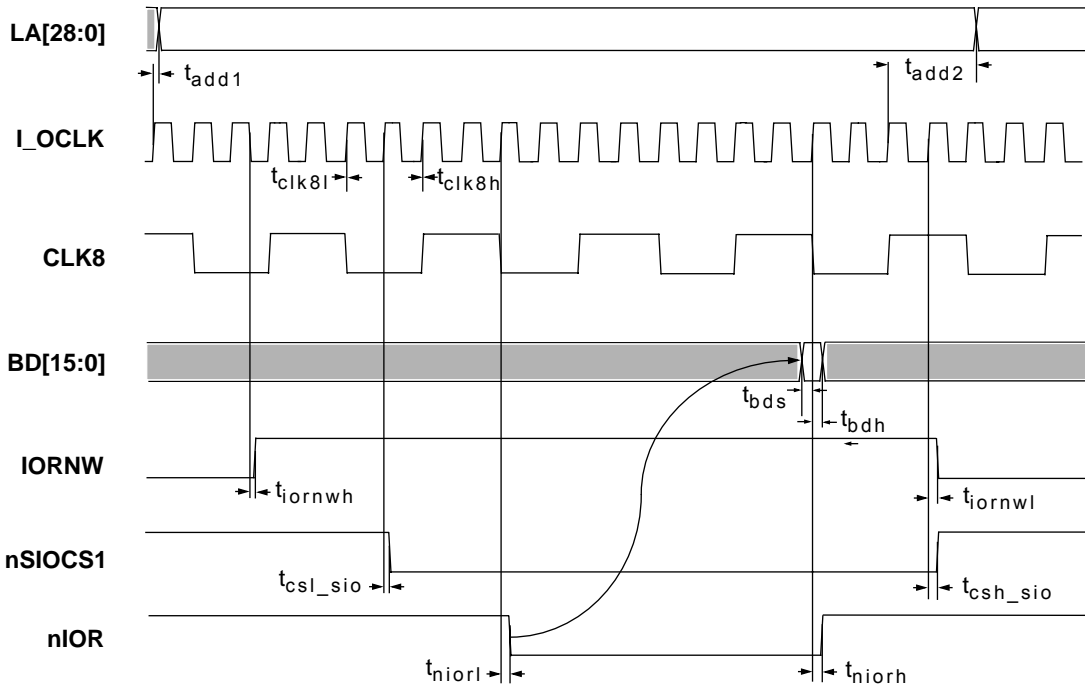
LA[28:0]

$t_{add1}$

$t_{add2}$

I_OCLK

$t_{clk8l}$

$t_{clk8h}$

CLK8

BD[15:0]

$t_{bds}$

$t_{bdh}$

IORNW

$t_{iornwh}$

$t_{iornwl}$

nSIOCS1

$t_{csl\_sio}$

$t_{csh\_sio}$

nIOR

$t_{niorl}$

$t_{niorh}$